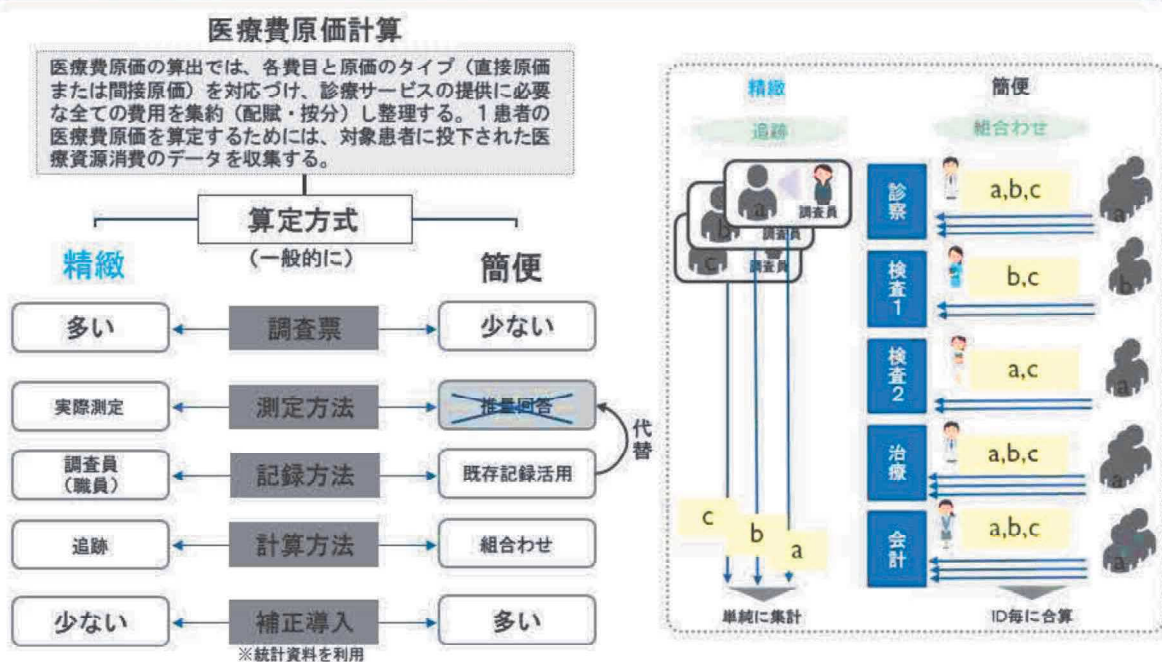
医療費原価計算

医療費原価の算出では、各費目と原価のタイプ（直接原価または間接原価）を対応づけ、診療サービスの提供に必要な全ての費用を集約（配賦・按分）し整理する。１患者の医療費原価を算定するためには、対象患者に投下された医療資源消費のデータを収集する。

算定方式
（一般的に）

精緻

簡便

| 精緻 | | 簡便 |
|---|---|---|
| 多い | 調査票 | 少ない |
| 実際測定 | 測定方法 | 推量回答 |
| 調査員（職員） | 記録方法 | 既存記録活用 |
| 追跡 | 計算方法 | 組合わせ |
| 少ない | 補正導入 | 多い |

代替

※統計資料を利用

精緻
追跡

a
調査員
b
調査員
c
調査員

c
b
a

単純に集計

簡便
組合わせ

診察
a,b,c
a

検査1
b,c
b

検査2
a,c
a

治療
a,b,c
a

会計
a,b,c
a

ID毎に合算